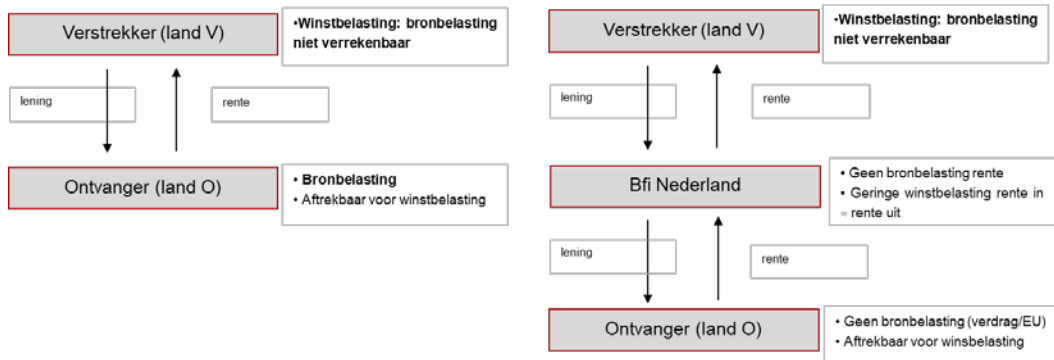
Verstrekker (land V)

•Winstbelasting: bronbelasting niet verrekenbaar

lening

rente

Ontvanger (land O)

• Bronbelasting
• Aftrekbaar voor winstbelasting

Verstrekker (land V)

•Winstbelasting: bronbelasting niet verrekenbaar

lening

rente

Bfi Nederland

• Geen bronbelasting rente
• Geringe winstbelasting rente in = rente uit

lening

rente

Ontvanger (land O)

• Geen bronbelasting (verdrag/EU)
• Aftrekbaar voor winsbelasting